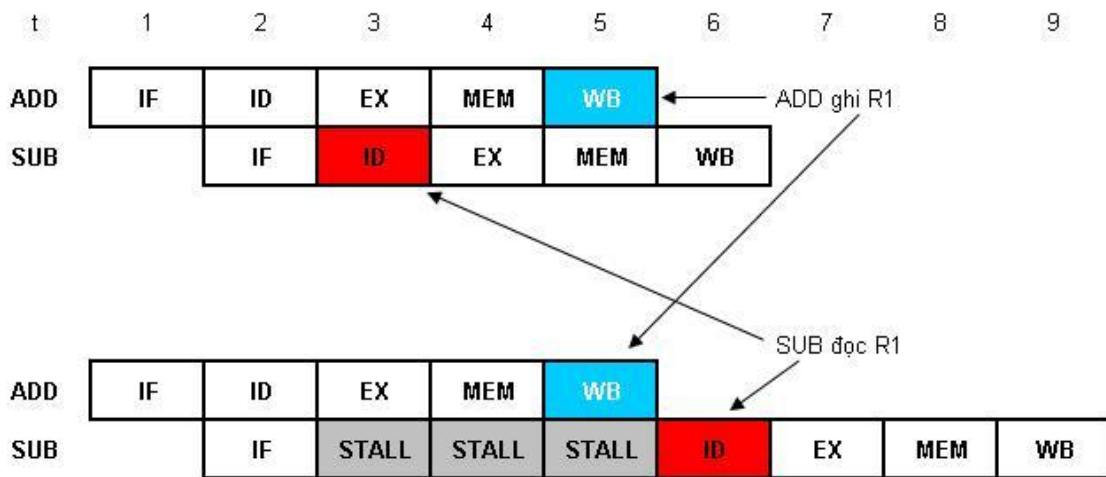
| t | 1 | 2 | 3 | 4 | 5 | 6 | 7 | 8 | 9 |
|---|---|---|---|---|---|---|---|---|---|
| ADD | IF | ID | EX | MEM | WB | | | | |
| SUB | | IF | ID | EX | MEM | WB | | | |

ADD ghi R1

SUB đọc R1

| | | | | | | | | | |
|---|---|---|---|---|---|---|---|---|---|
| ADD | IF | ID | EX | MEM | WB | | | | |
| SUB | | IF | STALL | STALL | STALL | ID | EX | MEM | WB |